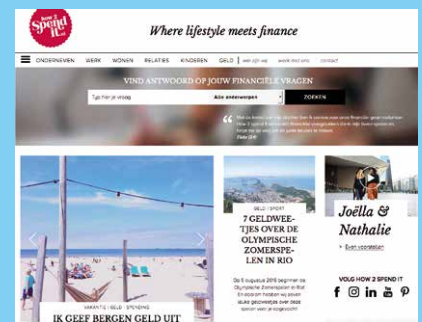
how 2 Spend it

Where lifestyle meets finance

ONDERWERPEN WERK WONEN RELATIES KINDEREN GELD | over ons werk met ons contact

VIND ANTWOORD OP JOUW FINANCIËLE VRAGEN

Typ hier je vraag

Alle onderwerpen

ZOEKEN

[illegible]

VAKANTIE · GELD · SPENDING

IK GEEF BERGEN GELD UIT

GELD · SPORT

7 GELDWEETJES OVER DE OLYMPISCHE ZOMERSPELEN IN RIO

Op 5 augustus 2016 beginnen de Olympische Zomerspelen in Rio! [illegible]

Joëlla & Nathalie

> Even voorstellen

VOLG HOW 2 SPEND IT

f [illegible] in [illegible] P